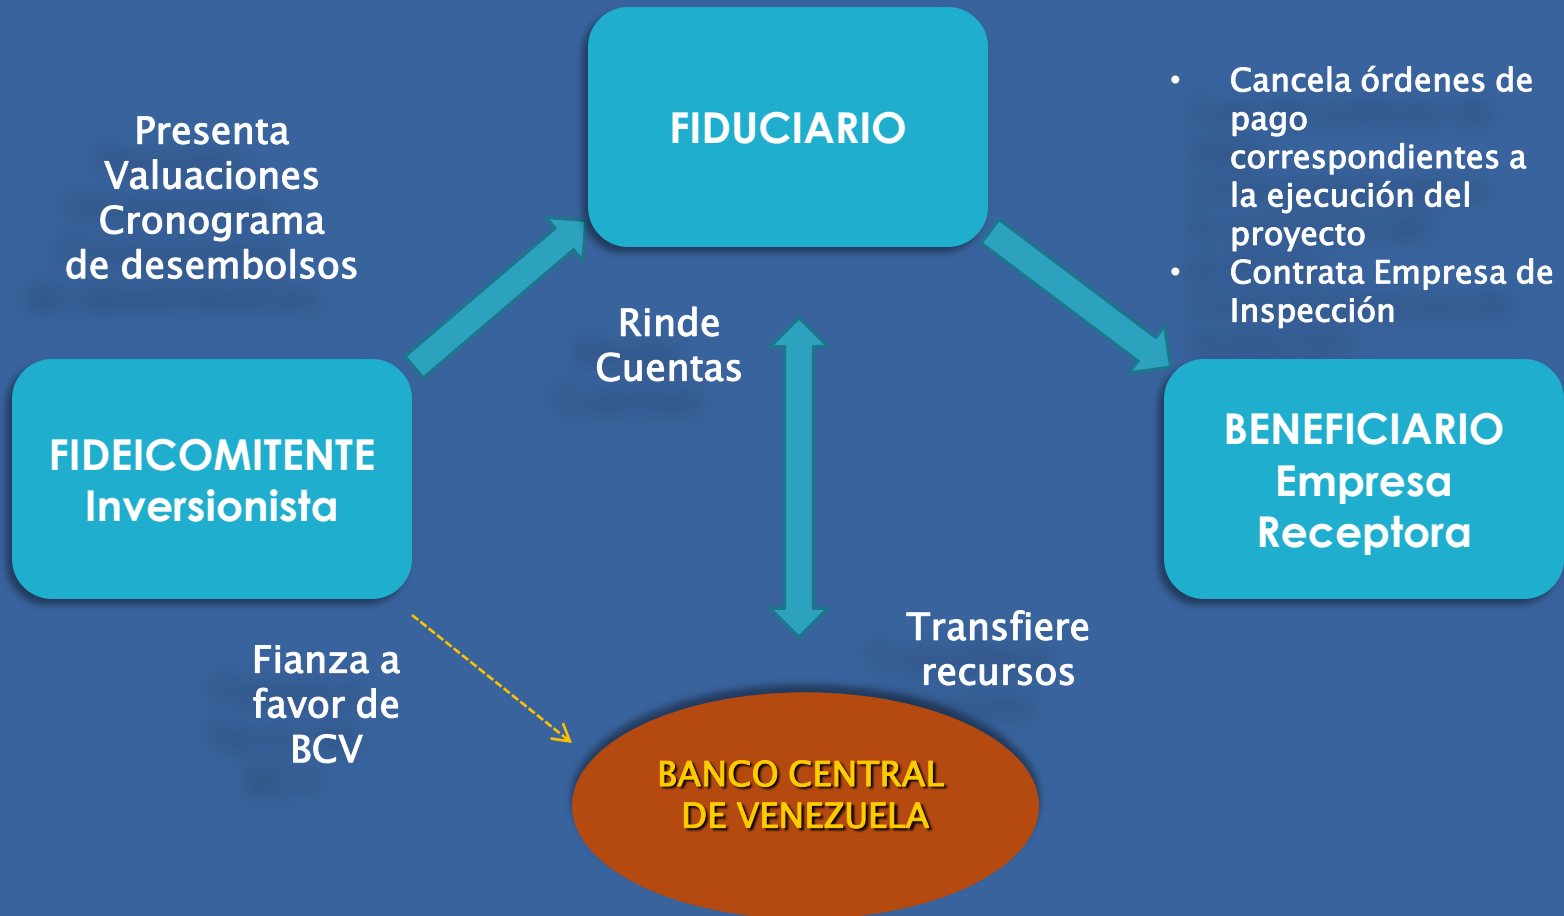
FIDUCIARIO

Presenta Valuaciones Cronograma de desembolsos

• Cancela órdenes de pago correspondientes a la ejecución del proyecto
• Contrata Empresa de Inspección

Rinde Cuentas

FIDEICOMITENTE Inversionista

BENEFICIARIO Empresa Receptora

Fianza a favor de BCV

Transfiere recursos

BANCO CENTRAL DE VENEZUELA